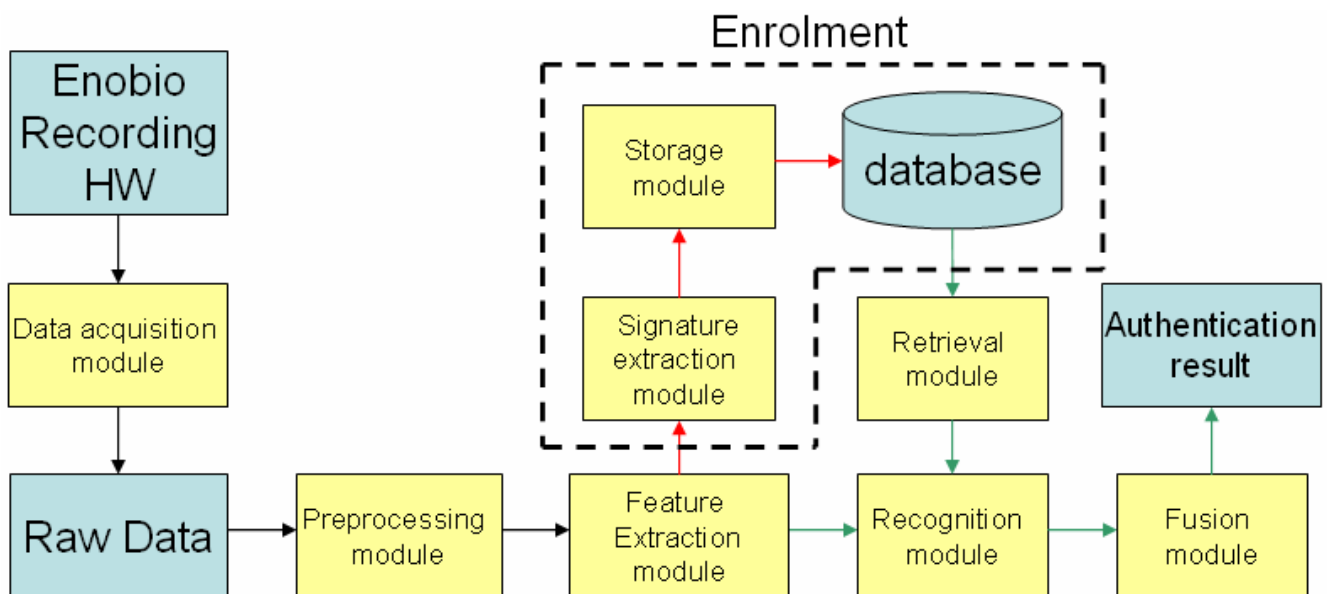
Enrolment

Enobio Recording HW

Storage module

database

Data acquisition module

Signature extraction module

Retrieval module

Authentication result

Raw Data

Preprocessing module

Feature Extraction module

Recognition module

Fusion module